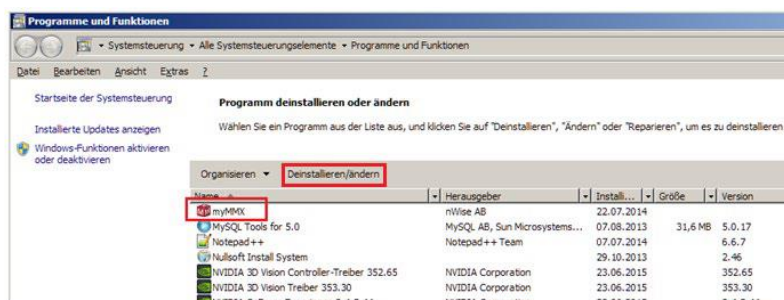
Programme und Funktionen

▸ Systemsteuerung ▸ Alle Systemsteuerungselemente ▸ Programme und Funktionen

Datei Bearbeiten Ansicht Extras ?

Startseite der Systemsteuerung

Installierte Updates anzeigen

Windows-Funktionen aktivieren oder deaktivieren

Programm deinstallieren oder ändern

Wählen Sie ein Programm aus der Liste aus, und klicken Sie auf "Deinstallieren", "Ändern" oder "Reparieren", um es zu deinstallieren

Organisieren ▾ Deinstallieren/ändern

| Name | Herausgeber | Install... | Größe | Version |
|---|---|---|---|---|
| myMMX | nWise AB | 22.07.2014 | | |
| MySQL Tools for 5.0 | MySQL AB, Sun Microsystems... | 07.08.2013 | 31,6 MB | 5.0.17 |
| Notepad++ | Notepad++ Team | 07.07.2014 | | 6.6.7 |
| Nullsoft Install System | | 29.10.2013 | | 2.46 |
| NVIDIA 3D Vision Controller-Treiber 352.65 | NVIDIA Corporation | 23.06.2015 | | 352.65 |
| NVIDIA 3D Vision Treiber 353.30 | NVIDIA Corporation | 23.06.2015 | | 353.30 |
| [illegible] | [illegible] | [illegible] | | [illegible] |